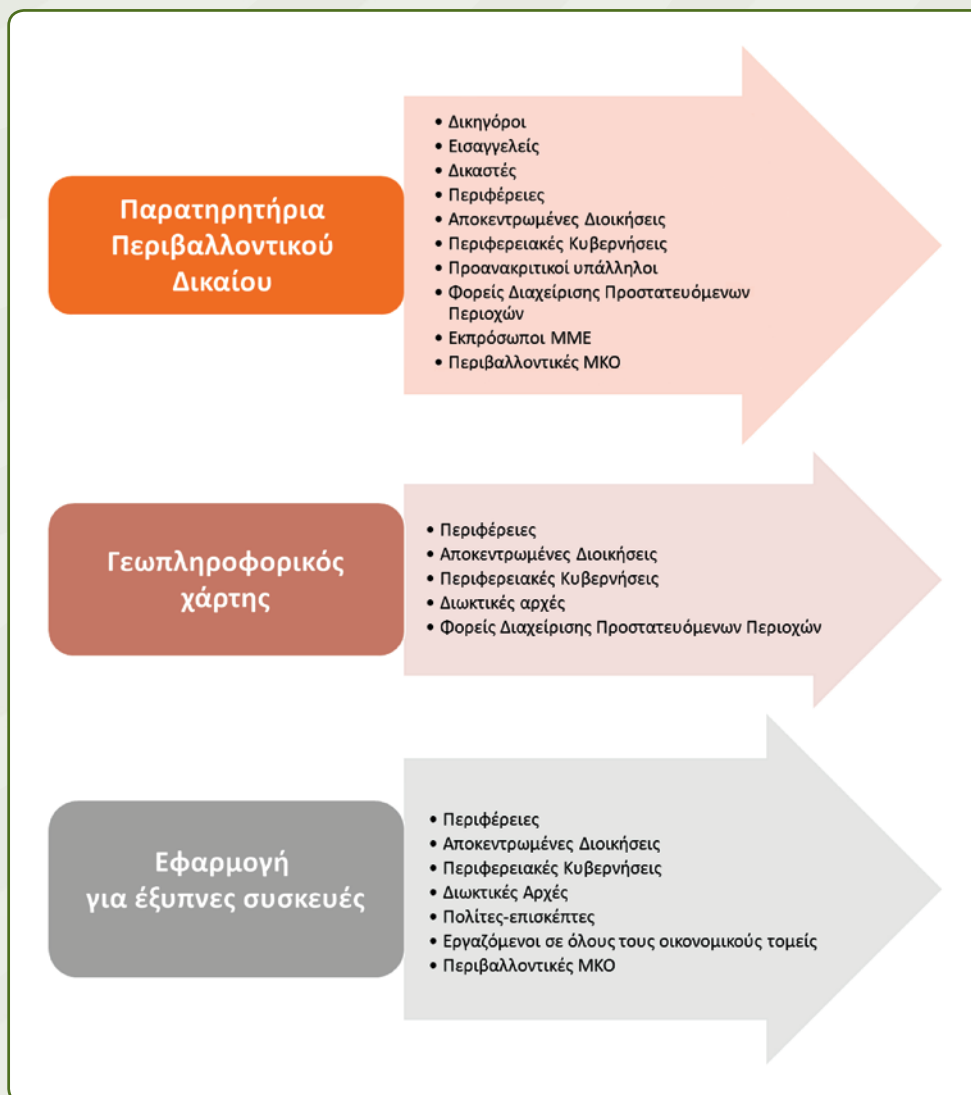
Παρατηρητήρια Περιβαλλοντικού Δικαίου

- Δικηγόροι
- Εισαγγελείς
- Δικαστές
- Περιφέρειες
- Αποκεντρωμένες Διοικήσεις
- Περιφερειακές Κυβερνήσεις
- Προανακριτικοί υπάλληλοι
- Φορείς Διαχείρισης Προστατευόμενων Περιοχών
- Εκπρόσωποι ΜΜΕ
- Περιβαλλοντικές ΜΚΟ

Γεωπληροφορικός χάρτης

- Περιφέρειες
- Αποκεντρωμένες Διοικήσεις
- Περιφερειακές Κυβερνήσεις
- Διωκτικές αρχές
- Φορείς Διαχείρισης Προστατευόμενων Περιοχών

Εφαρμογή για έξυπνες συσκευές

- Περιφέρειες
- Αποκεντρωμένες Διοικήσεις
- Περιφερειακές Κυβερνήσεις
- Διωκτικές Αρχές
- Πολίτες-επισκέπτες
- Εργαζόμενοι σε όλους τους οικονομικούς τομείς
- Περιβαλλοντικές ΜΚΟ